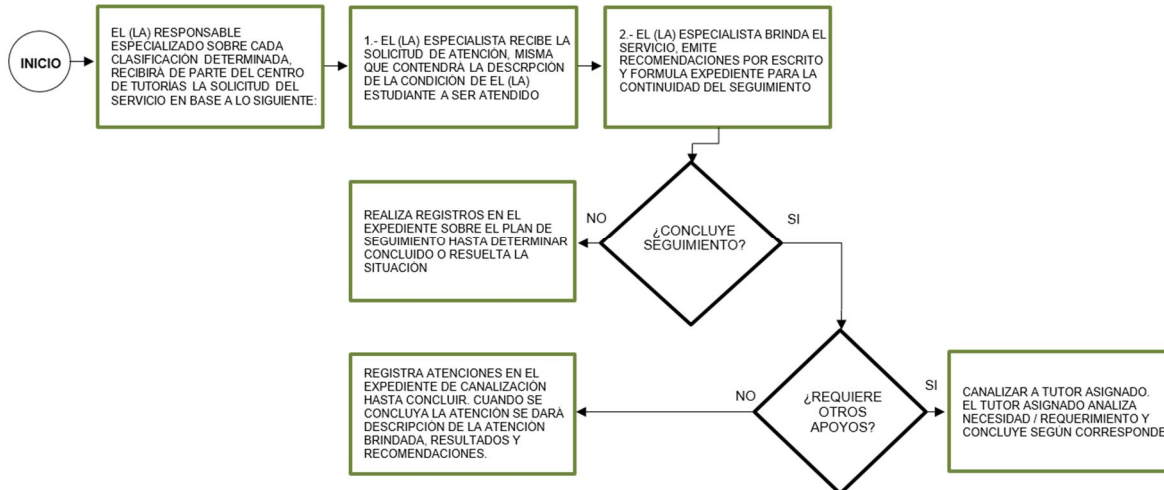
INICIO

EL (LA) RESPONSABLE ESPECIALIZADO SOBRE CADA CLASIFICACIÓN DETERMINADA, RECIBIRÁ DE PARTE DEL CENTRO DE TUTORÍAS LA SOLICITUD DEL SERVICIO EN BASE A LO SIGUIENTE:

1.- EL (LA) ESPECIALISTA RECIBE LA SOLICITUD DE ATENCIÓN, MISMA QUE CONTENDRÁ LA DESCRPCIÓN DE LA CONDICIÓN DE EL (LA) ESTUDIANTE A SER ATENDIDO

2.- EL (LA) ESPECIALISTA BRINDA EL SERVICIO, EMITE RECOMENDACIONES POR ESCRITO Y FORMULA EXPEDIENTE PARA LA CONTINUIDAD DEL SEGUIMIENTO

¿CONCLUYE SEGUIMIENTO?

NO

SI

REALIZA REGISTROS EN EL EXPEDIENTE SOBRE EL PLAN DE SEGUIMIENTO HASTA DETERMINAR CONCLUIDO O RESUELTA LA SITUACIÓN

¿REQUIERE OTROS APOYOS?

NO

SI

REGISTRA ATENCIONES EN EL EXPEDIENTE DE CANALIZACIÓN HASTA CONCLUIR. CUANDO SE CONCLUYA LA ATENCIÓN SE DARÁ DESCRIPCIÓN DE LA ATENCIÓN BRINDADA, RESULTADOS Y RECOMENDACIONES.

CANALIZAR A TUTOR ASIGNADO. EL TUTOR ASIGNADO ANALIZA NECESIDAD / REQUERIMIENTO Y CONCLUYE SEGÚN CORRESPONDE